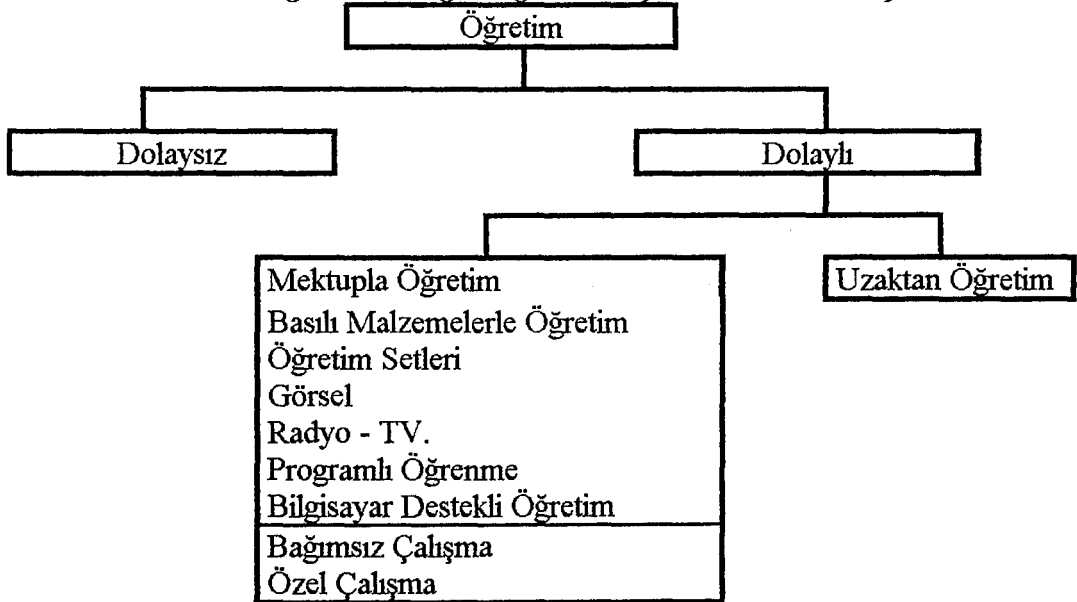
Öğretim

Dolaysız

Dolaylı

Mektupla Öğretim
Basılı Malzemelerle Öğretim
Öğretim Setleri
Görsel
Radyo - TV.
Programlı Öğrenme
Bilgisayar Destekli Öğretim
Bağımsız Çalışma
Özel Çalışma

Uzaktan Öğretim